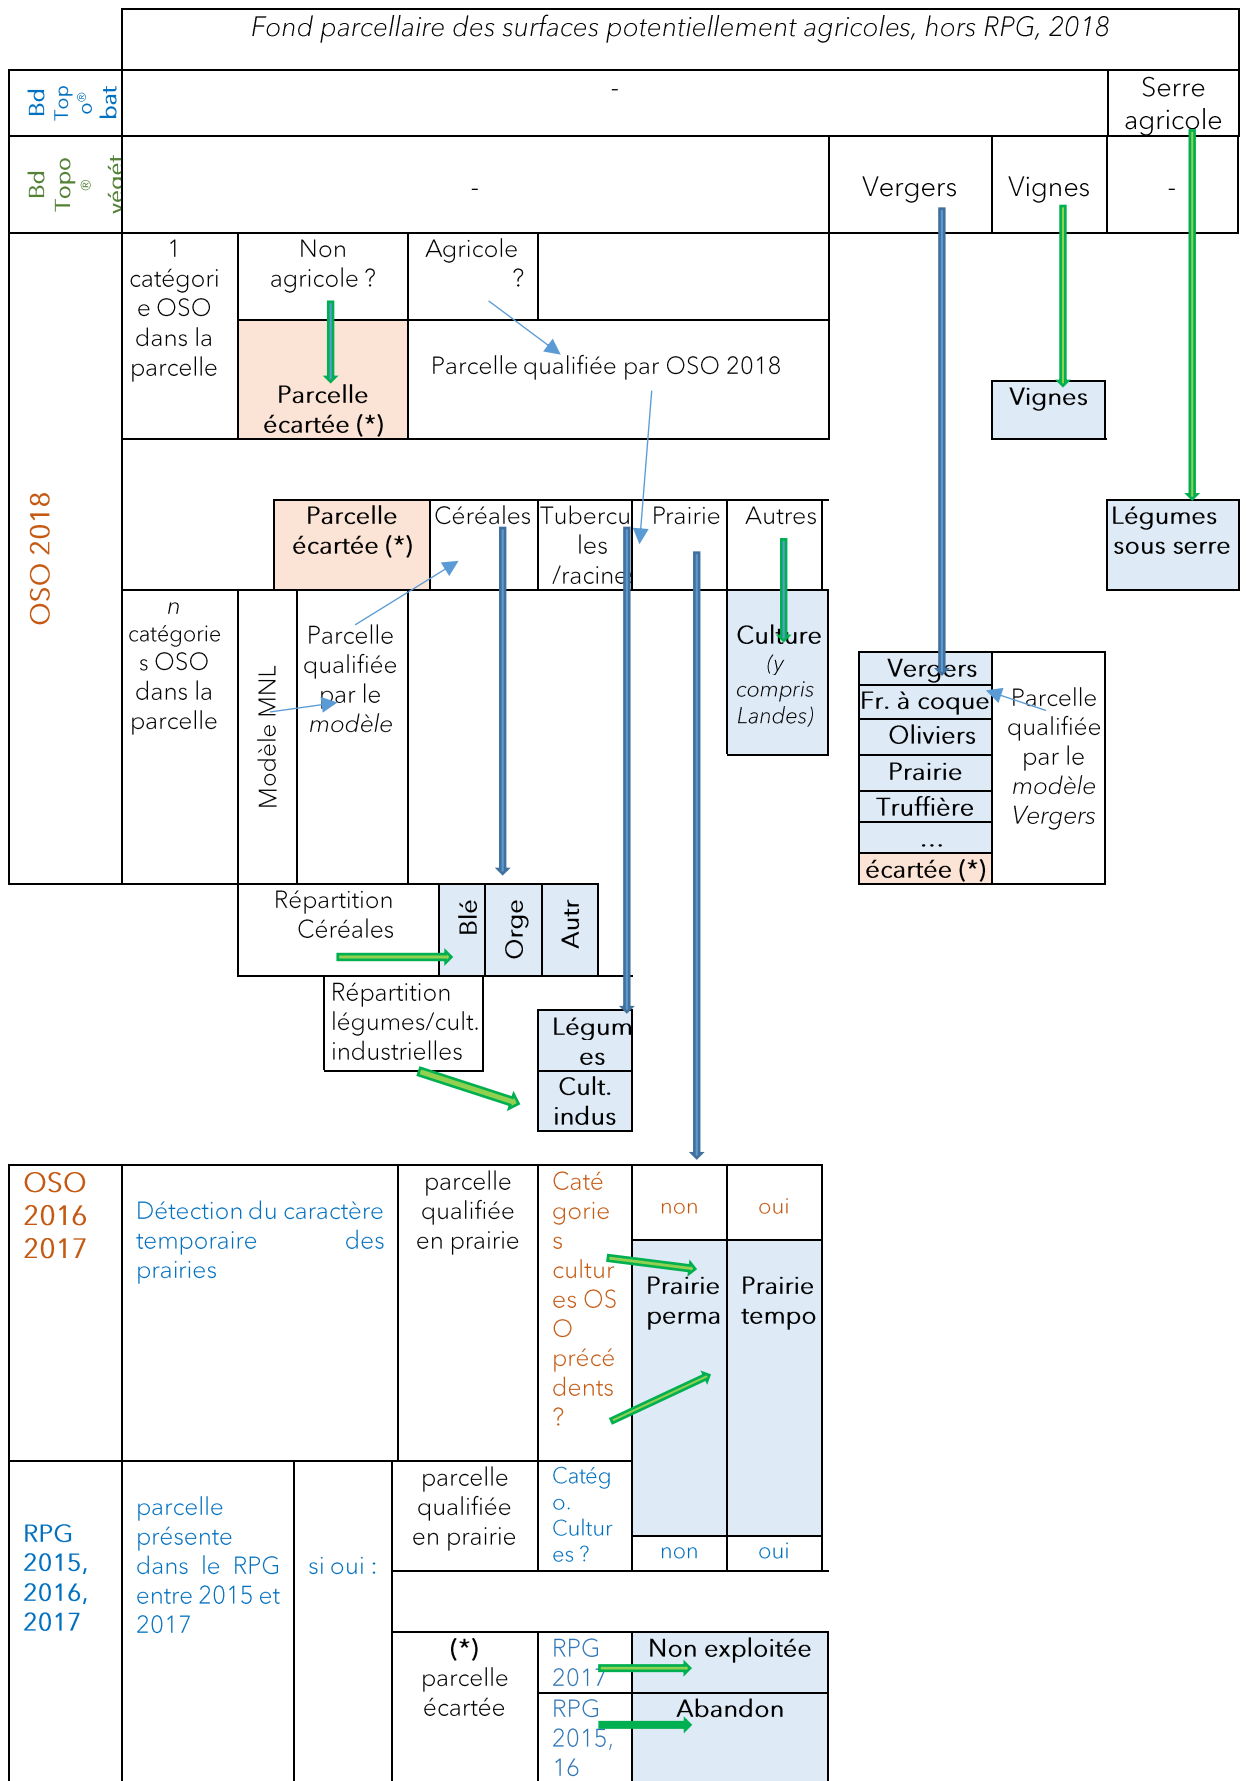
Fond parcellaire des surfaces potentiellement agricoles, hors RPG, 2018

Bd Topo® bat

-

Serre agricole

Bd Topo® végét

-

Vergers

Vignes

-

OSO 2018

1 catégorie OSO dans la parcelle

Non agricole ?

Agricole ?

Parcelle écartée (*)

Parcelle qualifiée par OSO 2018

Vignes

Légumes sous serre

Parcelle écartée (*)

Céréales

Tubercules /racines

Prairie

Autres

n catégories OSO dans la parcelle

Modèle MNL

Parcelle qualifiée par le modèle

Culture (y compris Landes)

Vergers

Fr. à coque

Oliviers

Prairie

Truffière

...

écartée (*)

Parcelle qualifiée par le modèle Vergers

Répartition Céréales

Blé

Orge

Autr

Répartition légumes/cult. industrielles

Légumes

Cult. indus

OSO 2016 2017

Détection du caractère temporaire des prairies

parcelle qualifiée en prairie

Catégories cultures OSO précédents ?

non

oui

Prairie perma

Prairie tempo

RPG 2015, 2016, 2017

parcelle présente dans le RPG entre 2015 et 2017

si oui :

parcelle qualifiée en prairie

Catégo. Cultures ?

non

oui

(*) parcelle écartée

RPG 2017

Non exploitée

RPG 2015, 16

Abandon